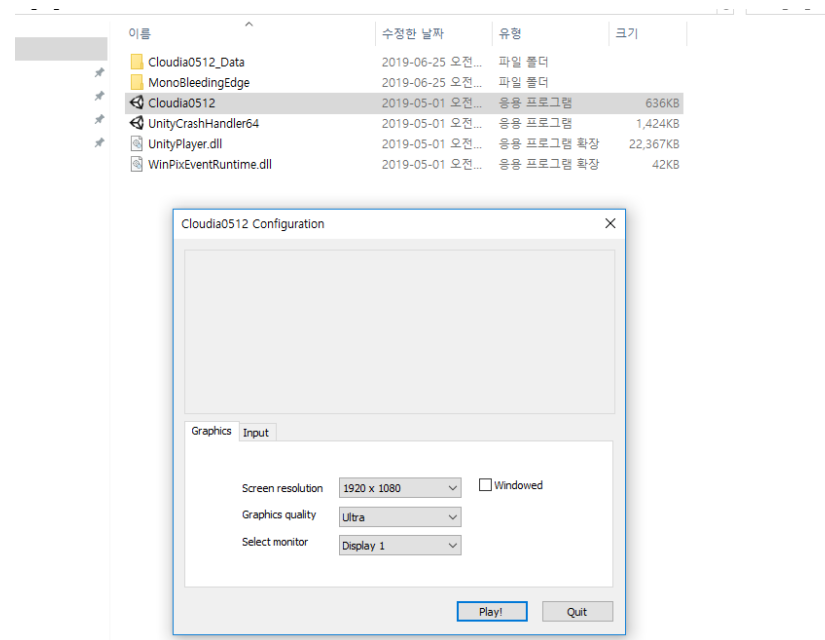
| 이름 | 수정한 날짜 | 유형 | 크기 |
|---|---|---|---|
| Cloudia0512_Data | 2019-06-25 오전... | 파일 폴더 | |
| MonoBleedingEdge | 2019-06-25 오전... | 파일 폴더 | |
| Cloudia0512 | 2019-05-01 오전... | 응용 프로그램 | 636KB |
| UnityCrashHandler64 | 2019-05-01 오전... | 응용 프로그램 | 1,424KB |
| UnityPlayer.dll | 2019-05-01 오전... | 응용 프로그램 확장 | 22,367KB |
| WinPixEventRuntime.dll | 2019-05-01 오전... | 응용 프로그램 확장 | 42KB |

Cloudia0512 Configuration

Graphics Input

Screen resolution 1920 x 1080

Windowed

Graphics quality Ultra

Select monitor Display 1

Play! Quit